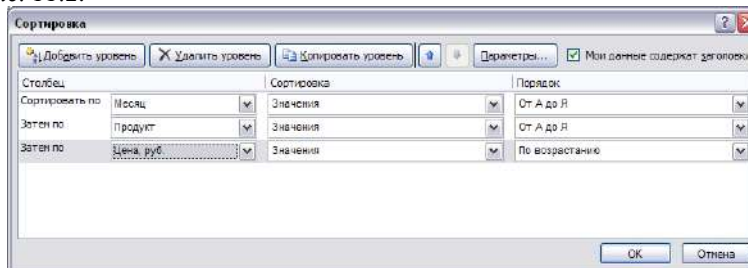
Сортировка

Добавить уровень | Удалить уровень | Копировать уровень | Параметры... | Мои данные содержат заголовки

| Столбец | | Сортировка | Порядок |
|---|---|---|---|
| Сортировать по | Месяц | Значения | От А до Я |
| Затем по | Продукт | Значения | От А до Я |
| Затем по | Цена, руб. | Значения | По возрастанию |

OK | Отмена